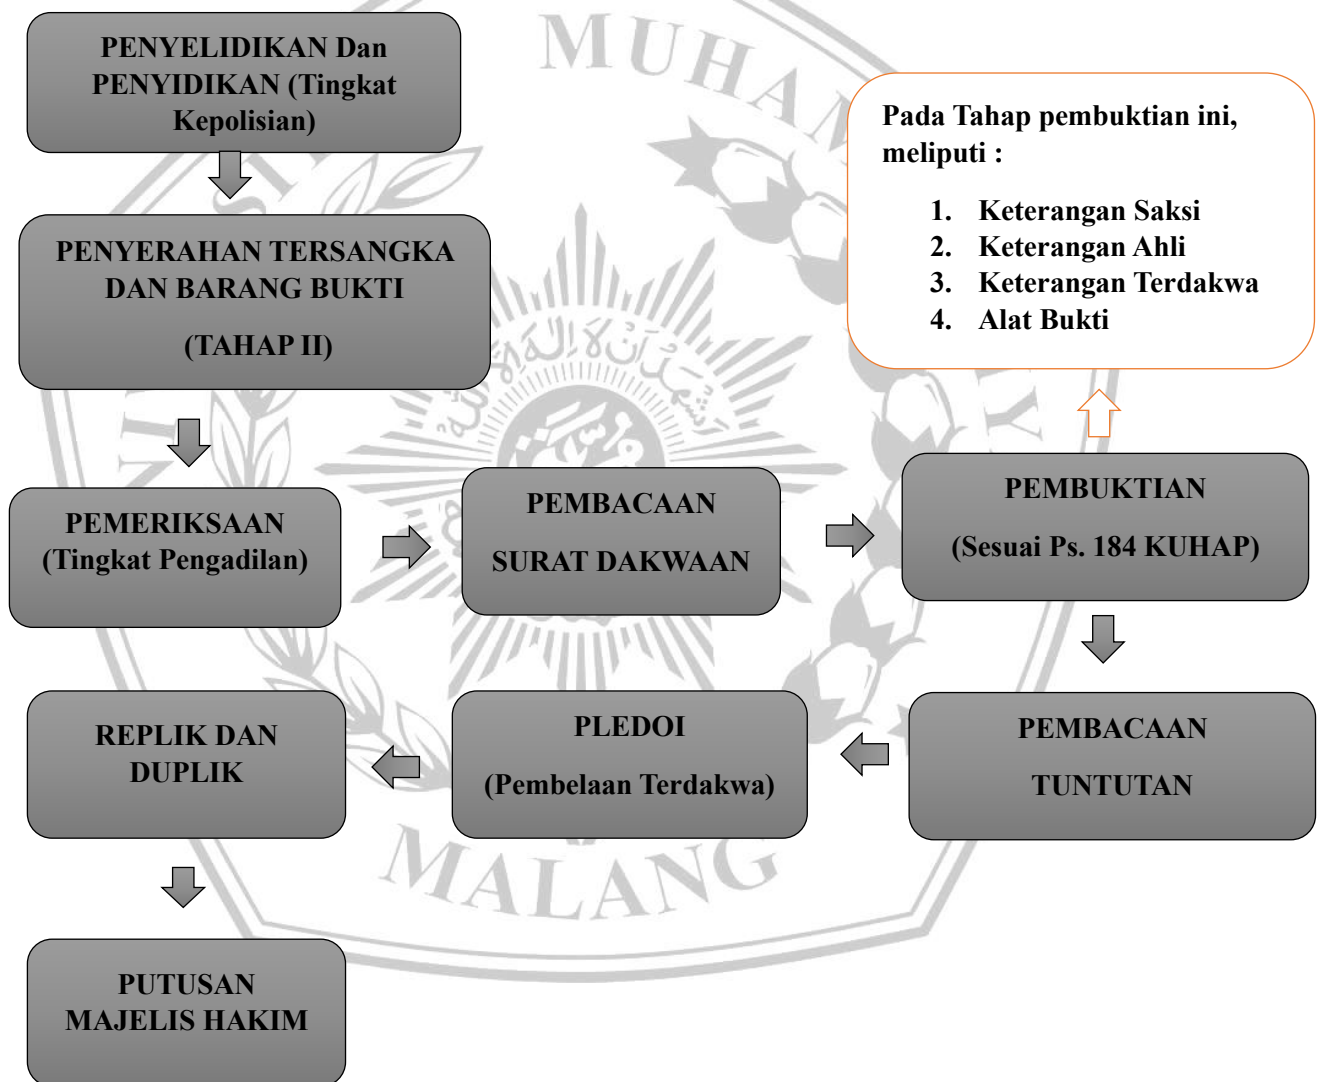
PENYELIDIKAN Dan PENYIDIKAN (Tingkat Kepolisian)

PENYERAHAN TERSANGKA DAN BARANG BUKTI

(TAHAP II)

PEMERIKSAAN (Tingkat Pengadilan)

PEMBACAAN

SURAT DAKWAAN

PEMBUKTIAN

(Sesuai Ps. 184 KUHAP)

Pada Tahap pembuktian ini, meliputi :

1. Keterangan Saksi
2. Keterangan Ahli
3. Keterangan Terdakwa
4. Alat Bukti

PEMBACAAN

TUNTUTAN

PLEDOI

(Pembelaan Terdakwa)

REPLIK DAN DUPLIK

PUTUSAN MAJELIS HAKIM

MUHAM

MALANG